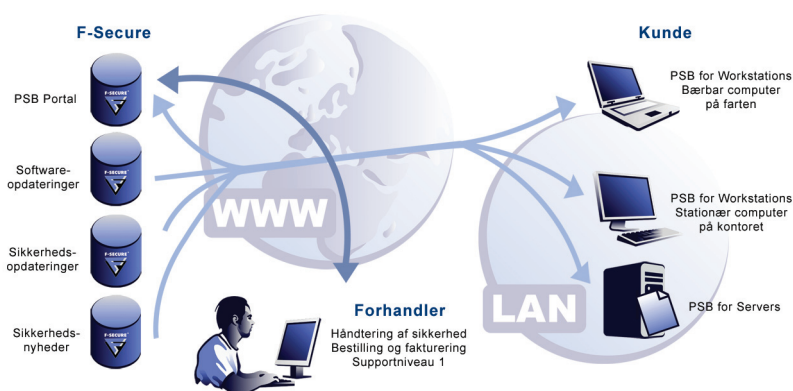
F-Secure

PSB Portal

Softwareopdateringer

Sikkerhedsopdateringer

Sikkerhedsnyheder

F-SECURE

F-SECURE

F-SECURE

F-SECURE

WWW

Forhandler
Håndtering af sikkerhed
Bestilling og fakturering
Supportniveau 1

Kunde

PSB for Workstations
Bærbar computer
på farten

PSB for Workstations
Stationær computer
på kontoret

LAN

PSB for Servers